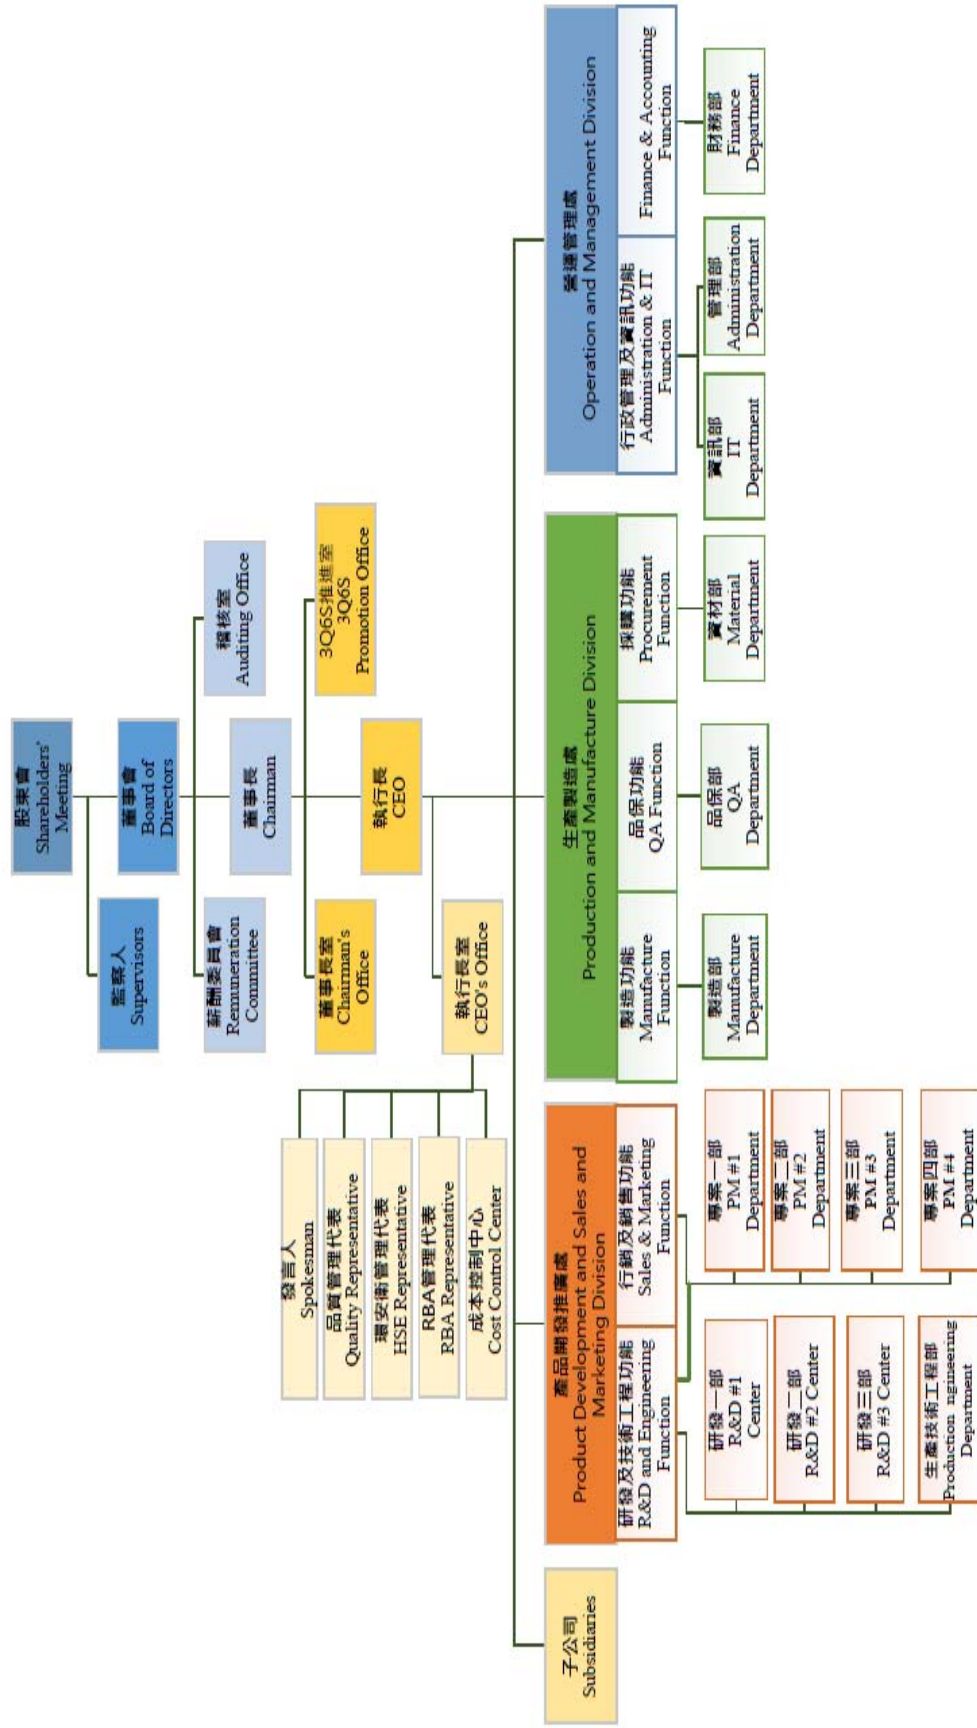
股東會
Shareholders' Meeting

監察人
Supervisors

董事會
Board of Directors

薪酬委員會
Remuneration Committee

董事長
Chairman

稽核室
Auditing Office

董事長室
Chairman's Office

執行長
CEO

3Q6S推進室
3Q6S Promotion Office

執行長室
CEO's Office

發言人
Spokesman

品質管理代表
Quality Representative

環安衛管理代表
HSE Representative

RBA管理代表
RBA Representative

成本控制中心
Cost Control Center

子公司
Subsidiaries

產品開發推廣處
Product Development and Sales and Marketing Division

研發及技術工程功能
R&D and Engineering Function

研發一部
R&D #1 Center

研發二部
R&D #2 Center

研發三部
R&D #3 Center

生產技術工程部
Production ngineering Department

行銷及銷售功能
Sales & Marketing Function

專案一部
PM #1 Department

專案二部
PM #2 Department

專案三部
PM #3 Department

專案四部
PM #4 Department

生產製造處
Production and Manufacture Division

製造功能
Manufacture Function

製造部
Manufacture Department

品保功能
QA Function

品保部
QA Department

採購功能
Procurement Function

資材部
Material Department

營運管理處
Operation and Management Division

行政管理及資訊功能
Administration & IT Function

資訊部
IT Department

管理部
Administration Department

Finance & Accounting Function

財務部
Finance Department